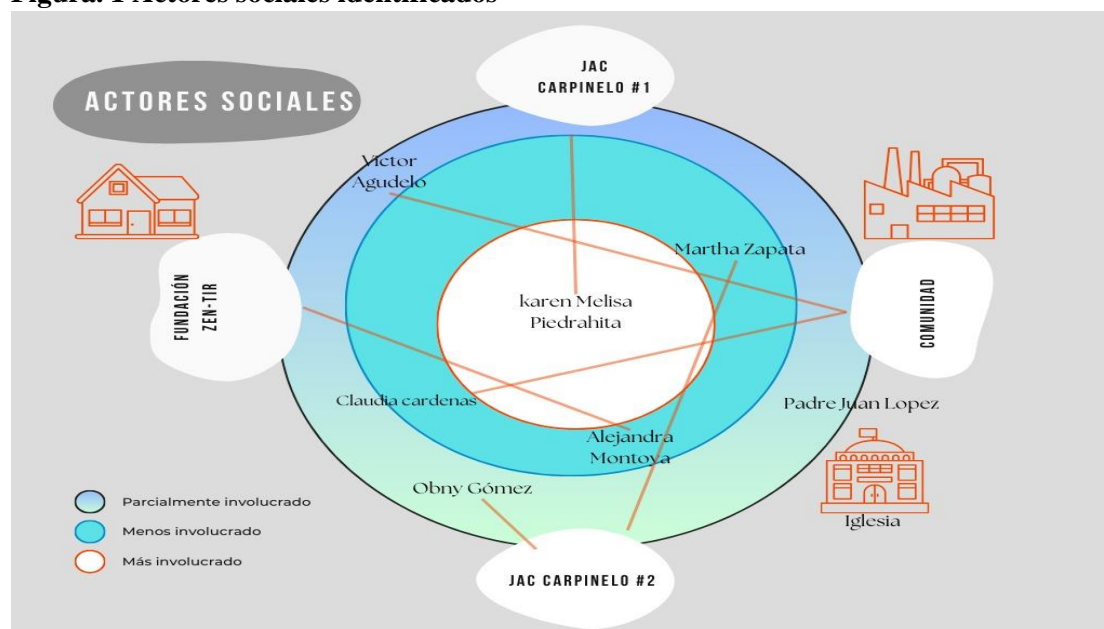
Figura. 1 Actores sociales identificados

ACTORES SOCIALES

JAC CARPINELO #1

Victor Agudelo

Martha Zapata

FUNDACIÓN ZEN-TIR

karen Melisa Piedrahita

COMUNIDAD

Claudia cardenas

Padre Juan Lopez

Alejandra Montoya

Obny Gómez

Iglesia

JAC CARPINELO #2

Parcialmente involucrado

Menos involucrado

Más involucrado